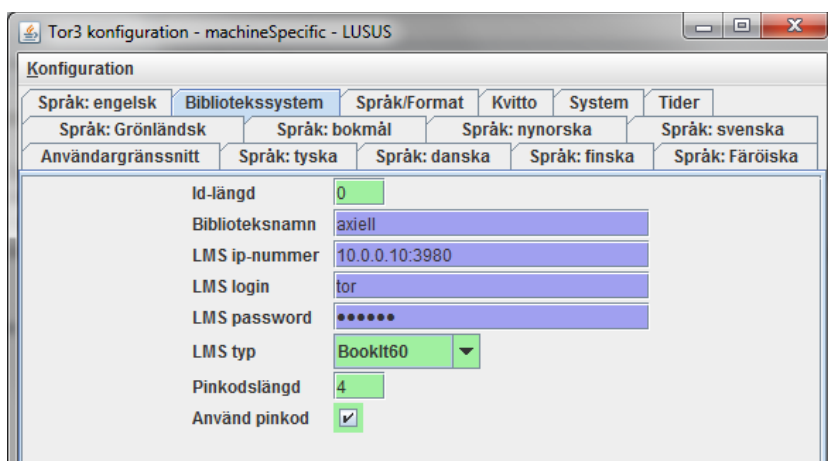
Tor3 konfiguration - machineSpecific - LUSUS

Konfiguration

Språk: engelsk | Bibliotekssystem | Språk/Format | Kvitto | System | Tider
Språk: Grönländsk | Språk: bokmål | Språk: nynorska | Språk: svenska
Användargränssnitt | Språk: tyska | Språk: danska | Språk: finska | Språk: Färöiska

Id-längd 0
Biblioteksnamn axiell
LMS ip-nummer 10.0.0.10:3980
LMS login tor
LMS password ●●●●●●
LMS typ BookIt60
Pinkodslängd 4
Använd pinkod ✔